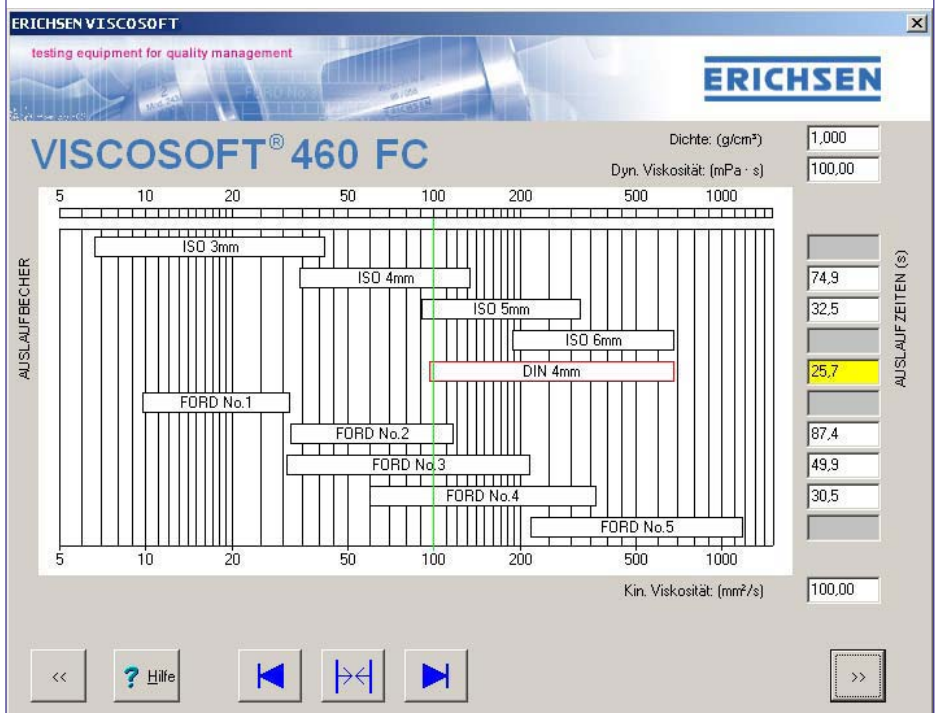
ERICHSEN VISCOSOFT

testing equipment for quality management

ERICHSEN

VISCOSOFT® 460 FC

Dichte: (g/cm³) 1,000

Dyn. Viskosität: (mPa · s) 100,00

5 10 20 50 100 200 500 1000

AUSLAUFBECHER

ISO 3mm

ISO 4mm

ISO 5mm

ISO 6mm

DIN 4mm

FORD No.1

FORD No.2

FORD No.3

FORD No.4

FORD No.5

5 10 20 50 100 200 500 1000

AUSLAUFZEITEN (s)

74,9

32,5

25,7

87,4

49,9

30,5

Kin. Viskosität: (mm²/s) 100,00

<<

? Hilfe

>>